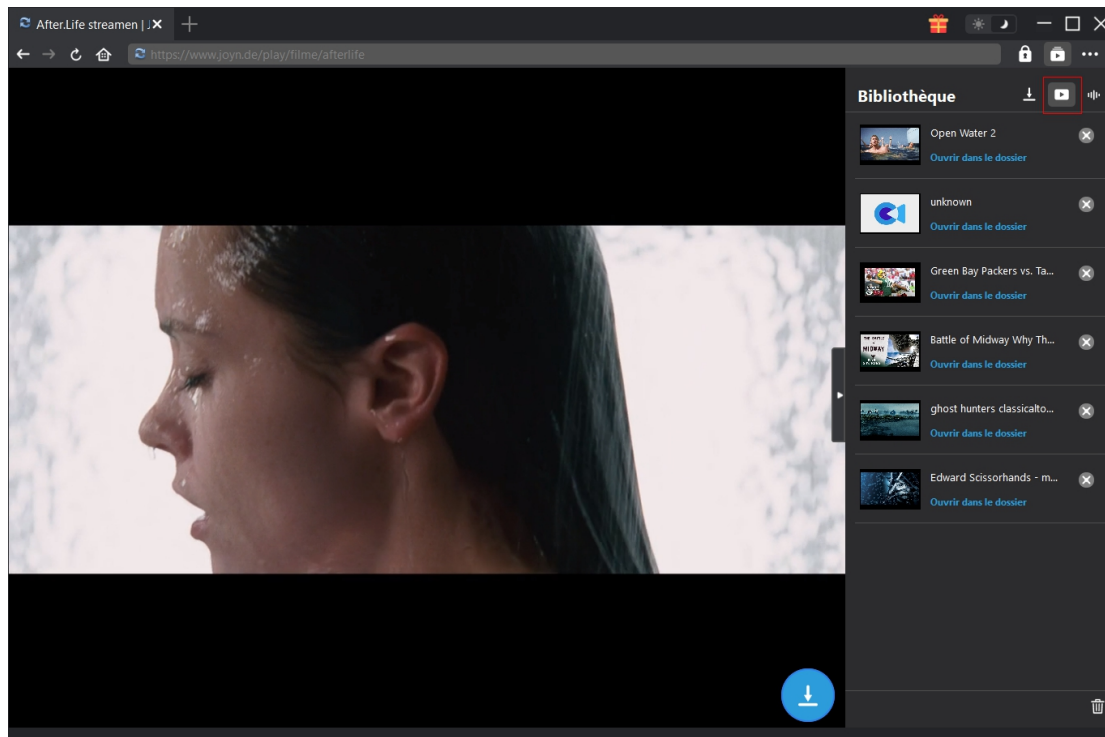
After.Life streamen | J

https://www.joyn.de/play/filme/afterlife

Bibliothèque

Open Water 2
Ouvrir dans le dossier

unknown
Ouvrir dans le dossier

Green Bay Packers vs. Ta...
Ouvrir dans le dossier

Battle of Midway Why Th...
Ouvrir dans le dossier

ghost hunters classicalto...
Ouvrir dans le dossier

Edward Scissorhands - m...
Ouvrir dans le dossier